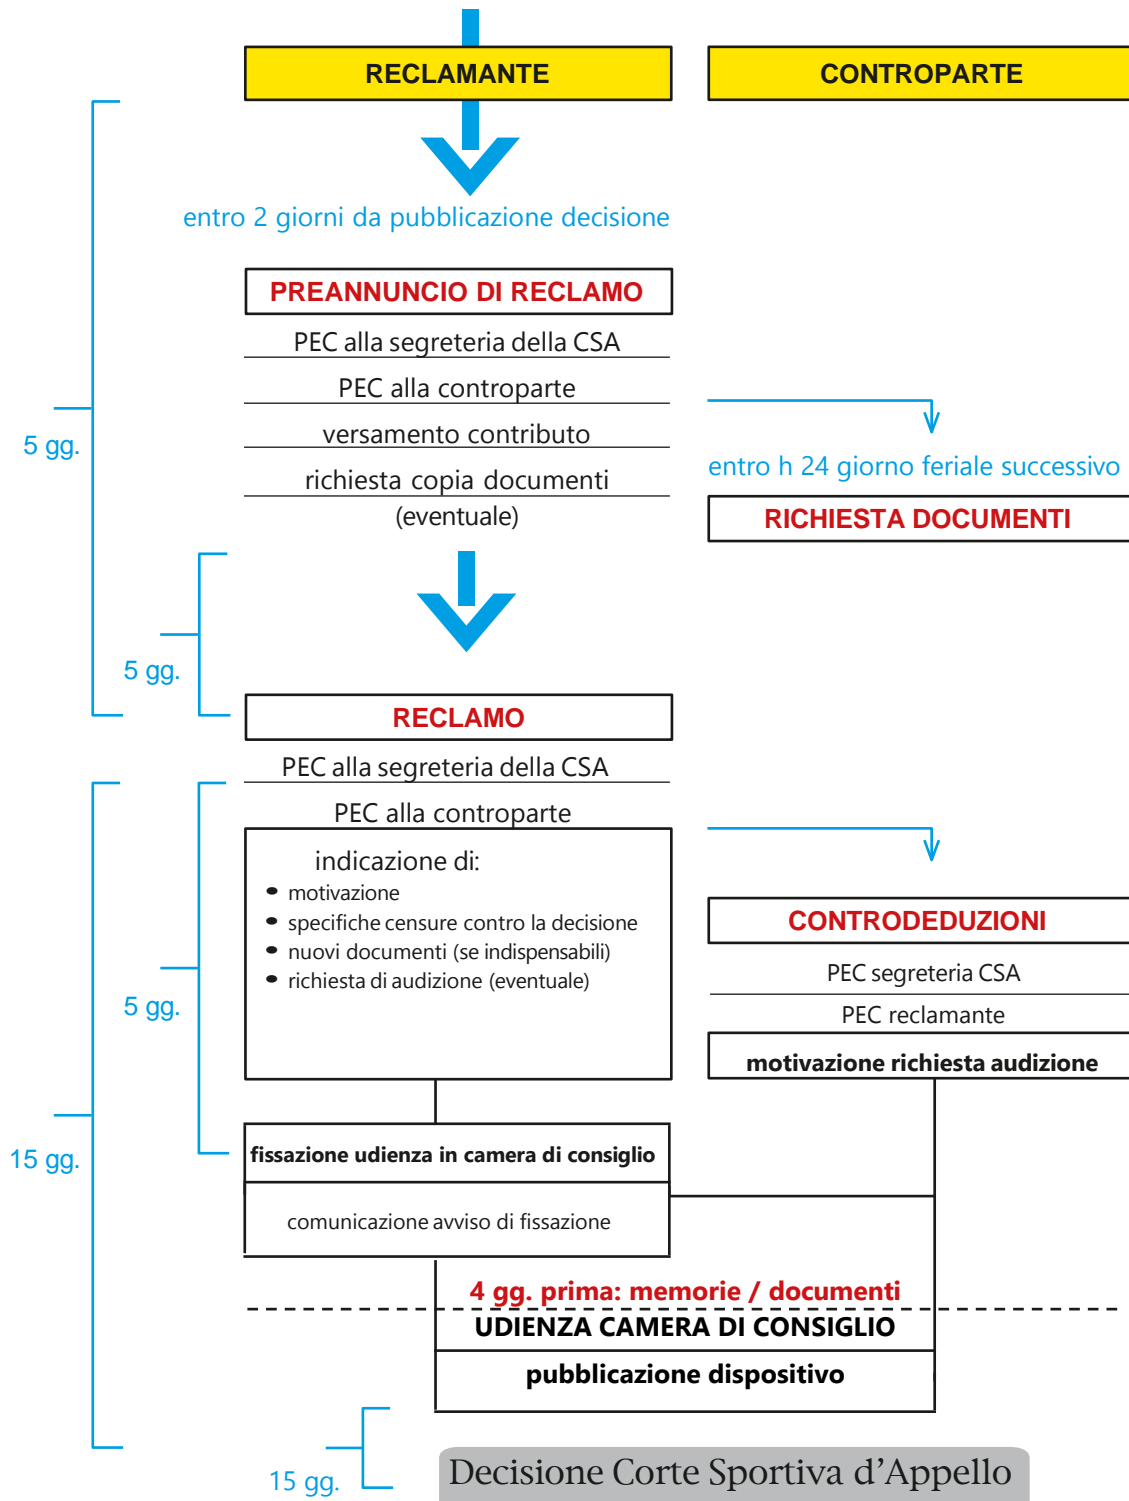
RECLAMANTE

CONTROPARTE

entro 2 giorni da pubblicazione decisione

PREANNUNCIO DI RECLAMO

PEC alla segreteria della CSA

PEC alla controparte

versamento contributo

richiesta copia documenti (eventuale)

entro h 24 giorno feriale successivo

RICHIESTA DOCUMENTI

5 gg.

5 gg.

RECLAMO

PEC alla segreteria della CSA

PEC alla controparte

indicazione di:
- motivazione
- specifiche censure contro la decisione
- nuovi documenti (se indispensabili)
- richiesta di audizione (eventuale)

CONTRODEDUZIONI

PEC segreteria CSA

PEC reclamante

motivazione richiesta audizione

5 gg.

15 gg.

fissazione udienza in camera di consiglio

comunicazione avviso di fissazione

4 gg. prima: memorie / documenti

UDIENZA CAMERA DI CONSIGLIO

pubblicazione dispositivo

15 gg.

Decisione Corte Sportiva d’Appello